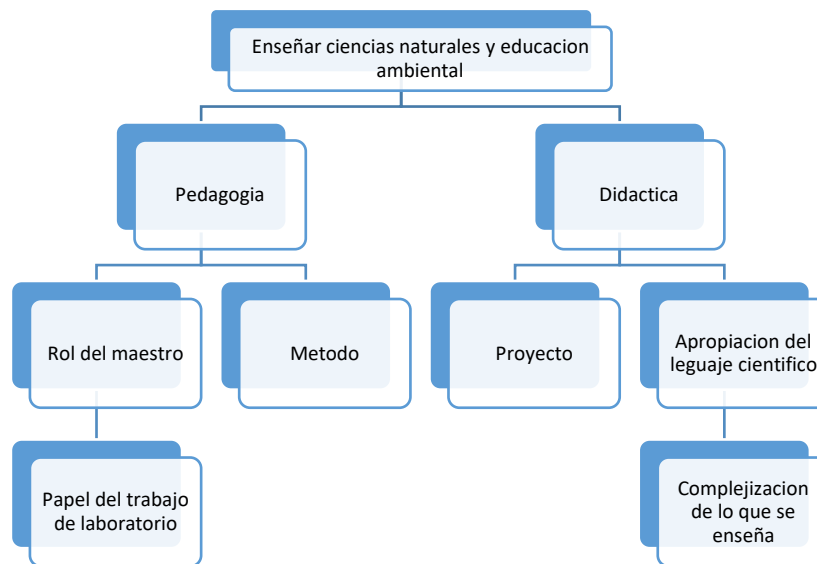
Enseñar ciencias naturales y educacion ambiental

Pedagogia

Didactica

Rol del maestro

Metodo

Proyecto

Apropiacion del leguaje cientifico

Papel del trabajo de laboratorio

Complejizacion de lo que se enseña